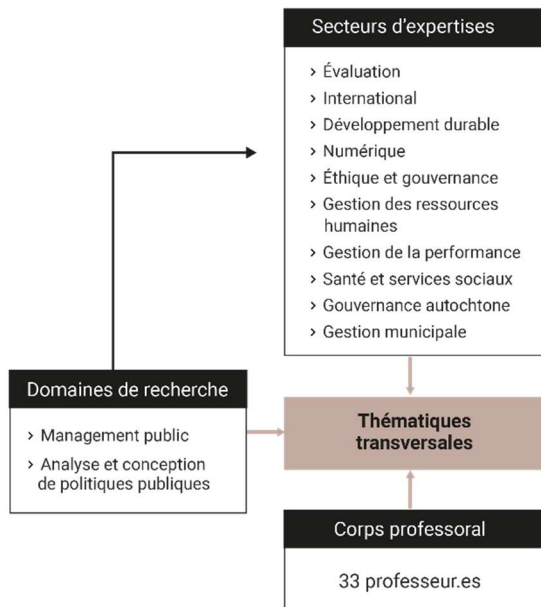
Secteurs d'expertises

› Évaluation
› International
› Développement durable
› Numérique
› Éthique et gouvernance
› Gestion des ressources humaines
› Gestion de la performance
› Santé et services sociaux
› Gouvernance autochtone
› Gestion municipale

Domaines de recherche

› Management public
› Analyse et conception de politiques publiques

Thématiques transversales

Corps professoral

33 professeur.es